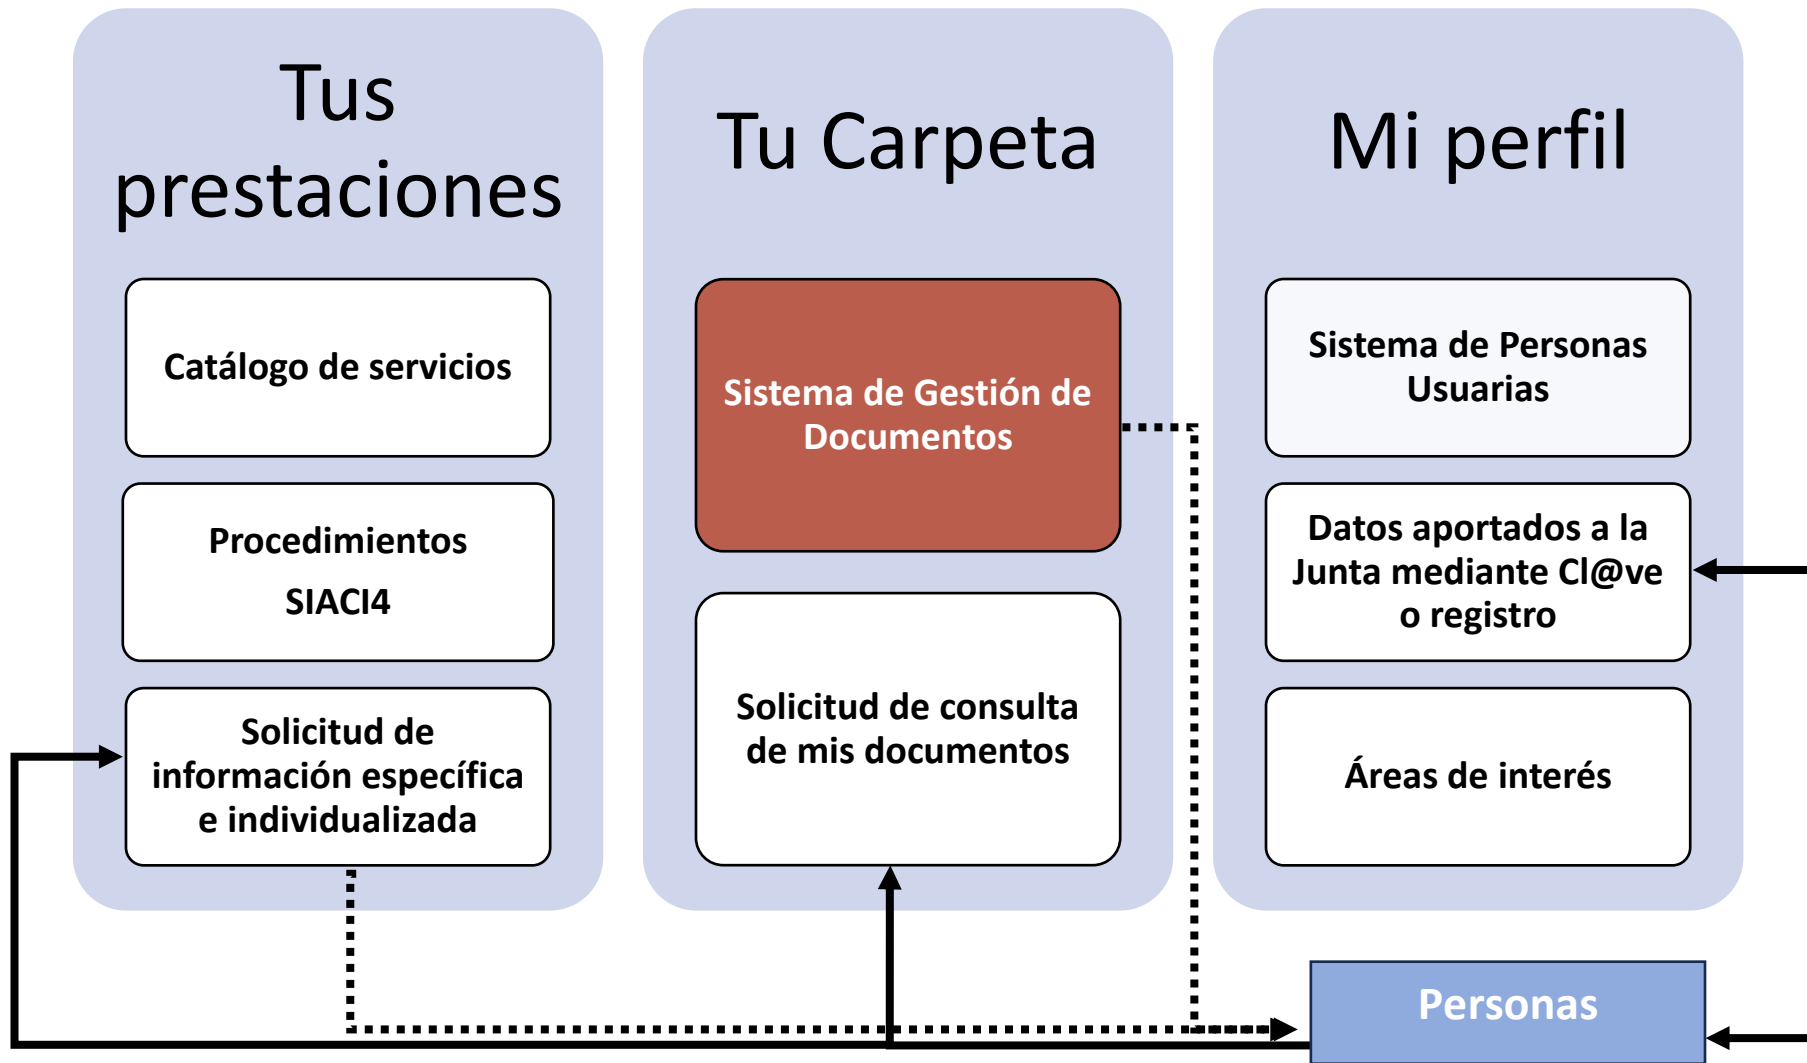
Tus prestaciones

Catálogo de servicios

Procedimientos

SIACI4

Solicitud de información específica e individualizada

Tu Carpeta

Sistema de Gestión de Documentos

Solicitud de consulta de mis documentos

Mi perfil

Sistema de Personas Usuarias

Datos aportados a la Junta mediante Cl@ve o registro

Áreas de interés

Personas